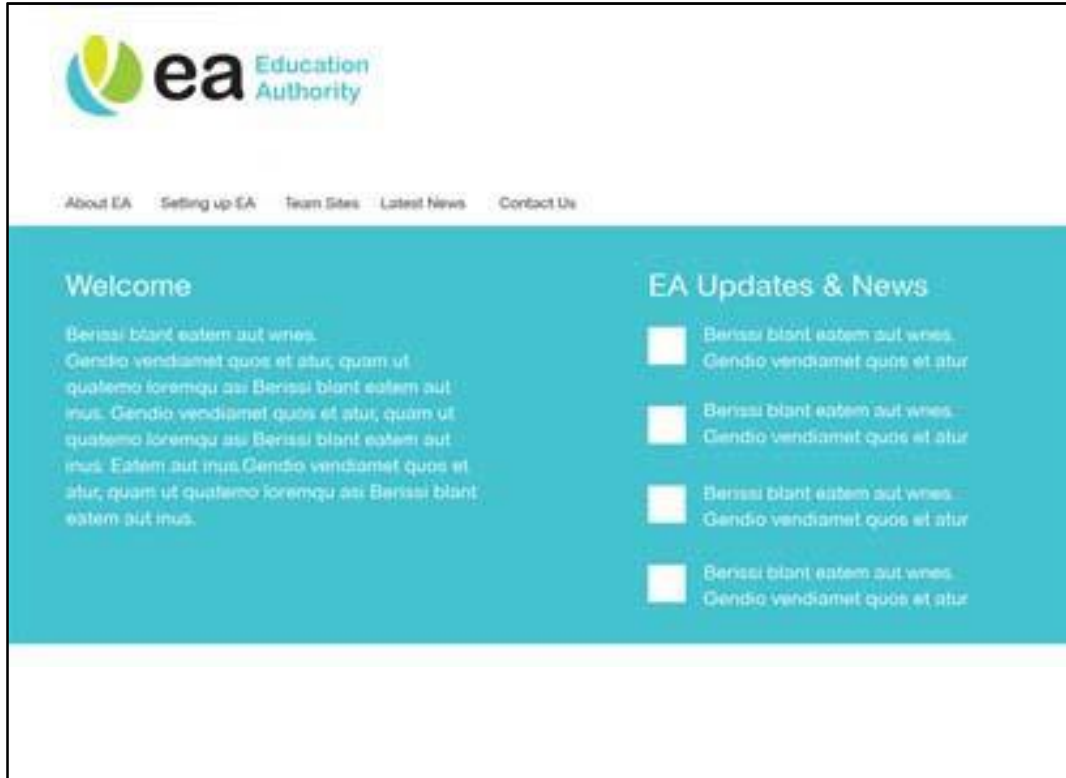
ea Education Authority

About EA Setting up EA Team Sites Latest News Contact Us

Welcome

Berissi blant eatem aut wnes.
Gendio vendiamet quos et atur, quam ut quatemo loremqu asi Berissi blant eatem aut inus. Gendio vendiamet quos et atur, quam ut quatemo loremqu asi Berissi blant eatem aut inus. Eatem aut inus.Gendio vendiamet quos et atur, quam ut quatemo loremqu asi Berissi blant eatem aut inus.

EA Updates & News

Berissi blant eatem aut wnes. Gendio vendiamet quos et atur

Berissi blant eatem aut wnes. Gendio vendiamet quos et atur

Berissi blant eatem aut wnes. Gendio vendiamet quos et atur

Berissi blant eatem aut wnes. Gendio vendiamet quos et atur